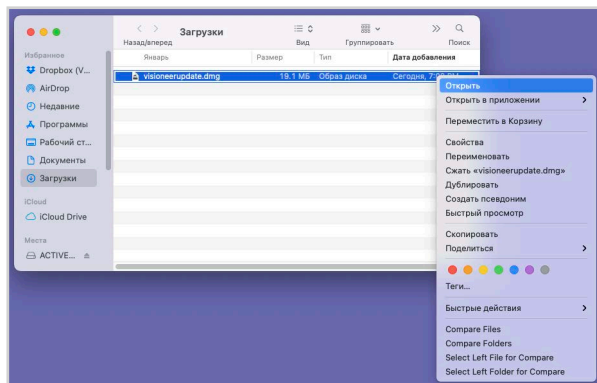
Загрузки
Назад/вперед
Вид
Группировать
Поиск

Избранное
Dropbox (V...
AirDrop
Недавние
Программы
Рабочий ст...
Документы
Загрузки
iCloud
iCloud Drive
Места
ACTIVE...

Январь
Размер
Тип
Дата добавления

visioneerupdate.dmg
19,1 МБ
Образ диска
Сегодня, 7:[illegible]

Открыть
Открыть в приложении
Переместить в Корзину
Свойства
Переименовать
Сжать «visioneerupdate.dmg»
Дублировать
Создать псевдоним
Быстрый просмотр
Скопировать
Поделиться
Теги...
Быстрые действия
Compare Files
Compare Folders
Select Left File for Compare
Select Left Folder for Compare